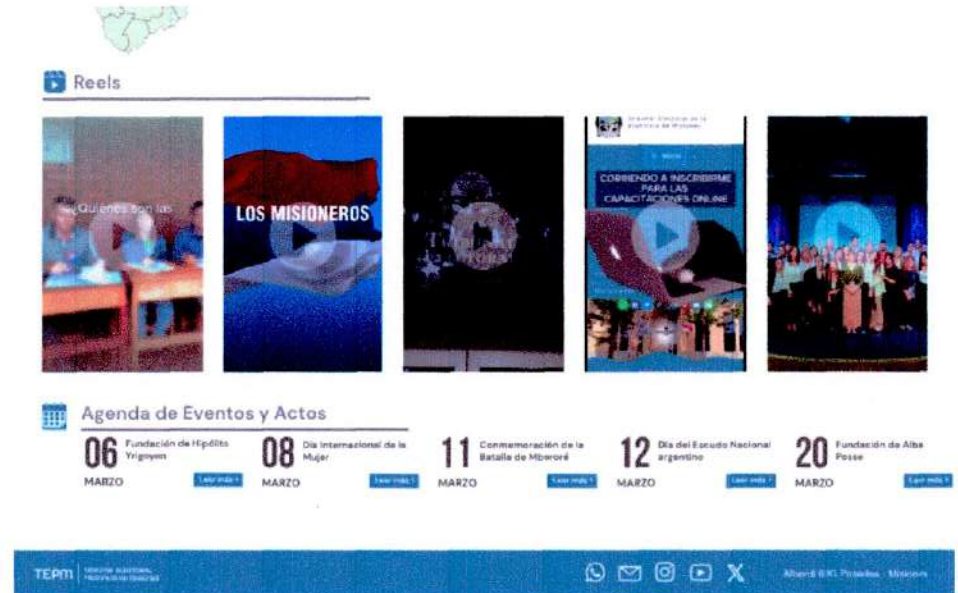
Reels

¿Quiénes son las

LOS MISIONEROS

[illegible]

CORRIENDO A INSCRIBIRME PARA LAS CAPACITACIONES ONLINE

Agenda de Eventos y Actos

06 Fundación de Hipólito Yrigoyen
MARZO
Leer más

08 Día Internacional de la Mujer
MARZO
Leer más

11 Conmemoración de la Batalla de Mbororé
MARZO
Leer más

12 Día del Escudo Nacional argentino
MARZO
Leer más

20 Fundación de Alba Posse
MARZO
Leer más

TEPM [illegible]

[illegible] Posadas - Misiones